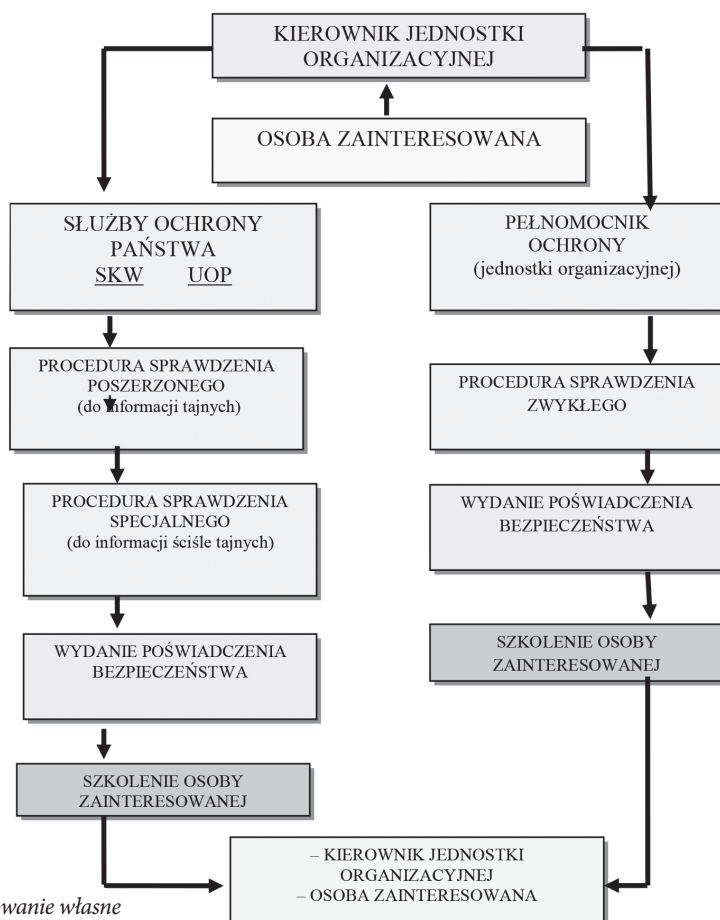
KIEROWNIK JEDNOSTKI ORGANIZACYJNEJ

OSOBA ZAINTERESOWANA

SŁUŻBY OCHRONY PAŃSTWA
SKW UOP

PEŁNOMOCNIK OCHRONY
(jednostki organizacyjnej)

PROCEDURA SPRAWDZENIA POSZERZONEGO
(do informacji tajnych)

PROCEDURA SPRAWDZENIA ZWYKŁEGO

PROCEDURA SPRAWDZENIA SPECJALNEGO
(do informacji ściśle tajnych)

WYDANIE POŚWIADCZENIA BEZPIECZEŃSTWA

WYDANIE POŚWIADCZENIA BEZPIECZEŃSTWA

SZKOLENIE OSOBY ZAINTERESOWANEJ

SZKOLENIE OSOBY ZAINTERESOWANEJ

– KIEROWNIK JEDNOSTKI ORGANIZACYJNEJ
– OSOBA ZAINTERESOWANA

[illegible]wanie własne